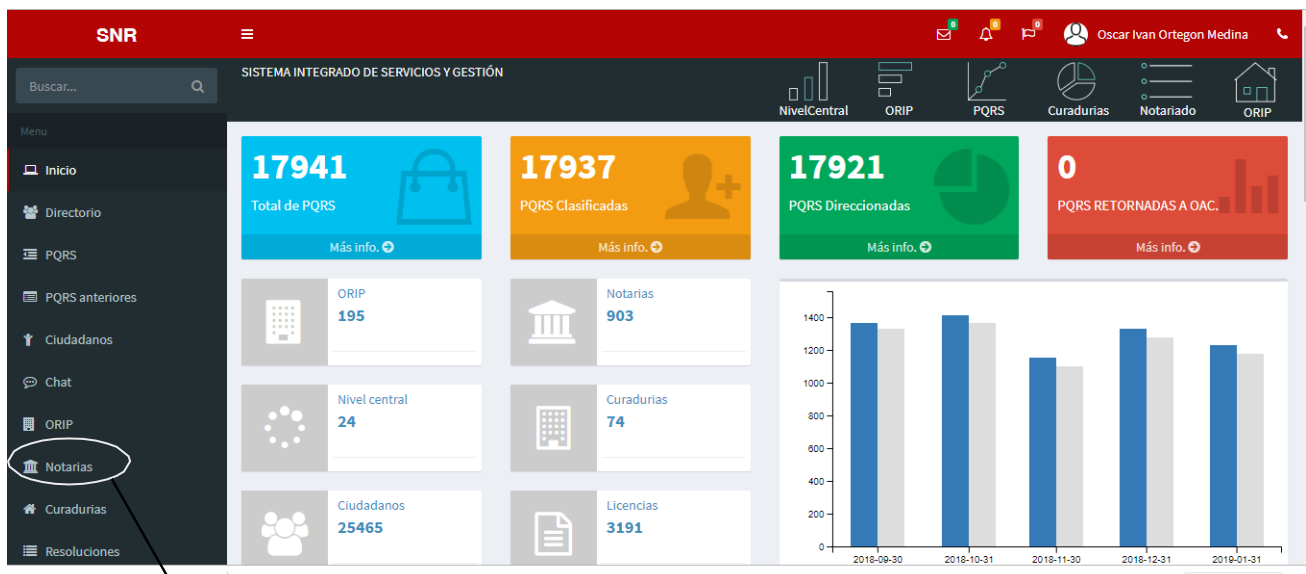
SNR

Oscar Ivan Ortegon Medina

Buscar...

Menu

Inicio

Directorio

PQRS

PQRS anteriores

Ciudadanos

Chat

ORIP

Notarias

Curadurias

Resoluciones

SISTEMA INTEGRADO DE SERVICIOS Y GESTIÓN

NivelCentral ORIP PQRS Curadurias Notariado ORIP

17941
Total de PQRS
Más info.

17937
PQRS Clasificadas
Más info.

17921
PQRS Direccionadas
Más info.

0
PQRS RETORNADAS A OAC.
Más info.

ORIP
195

Notarias
903

Nivel central
24

Curadurias
74

Ciudadanos
25465

Licencias
3191

1400
1200
1000
800
600
400
200
0

2018-09-30 2018-10-31 2018-11-30 2018-12-31 2019-01-31